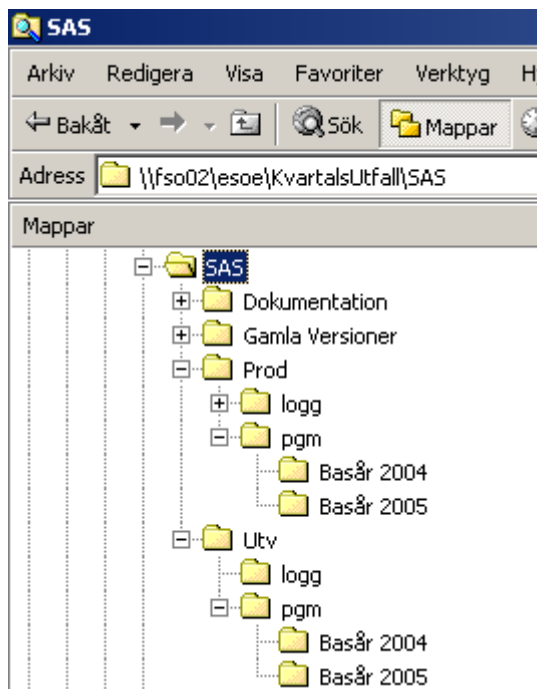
SAS

Arkiv Redigera Visa Favoriter Verktyg H

Bakåt Sök Mappar

Adress \\fso02\esoe\KvartalsUtfall\SAS

Mappar

SAS
Dokumentation
Gamla Versioner
Prod
logg
pgm
Basår 2004
Basår 2005
Utv
logg
pgm
Basår 2004
Basår 2005